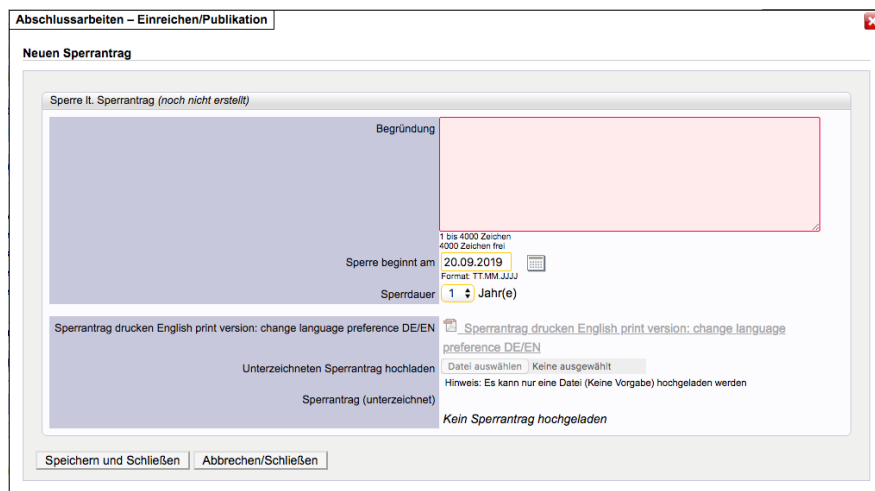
Abschlussarbeiten – Einreichen/Publikation

Neuen Sperrantrag

Sperre lt. Sperrantrag (noch nicht erstellt)

Begründung

1 bis 4000 Zeichen
4000 Zeichen frei

Sperre beginnt am 20.09.2019
Format: TT.MM.JJJJ

Sperrdauer 1 Jahr(e)

Sperrantrag drucken English print version: change language preference DE/EN
Sperrantrag drucken English print version: change language preference DE/EN

Unterzeichneten Sperrantrag hochladen Datei auswählen Keine ausgewählt
Hinweis: Es kann nur eine Datei (Keine Vorgabe) hochgeladen werden

Sperrantrag (unterzeichnet)
Kein Sperrantrag hochgeladen

Speichern und Schließen Abbrechen/Schließen